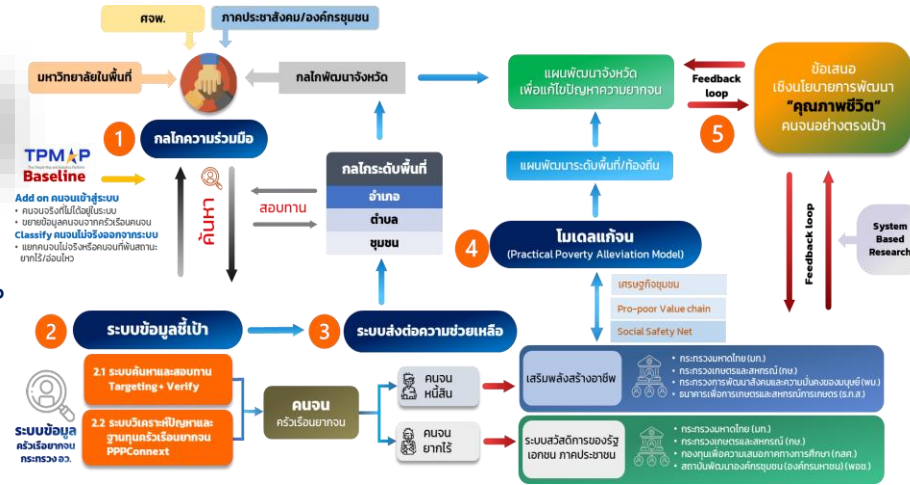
ศจพ.

ภาคประชาสังคม/องค์กรชุมชน

มหาวิทยาลัยในพื้นที่

กลไกพัฒนาจังหวัด

แผนพัฒนาจังหวัด เพื่อแก้ไขปัญหาความยากจน

Feedback loop

ข้อเสนอ เชิงนโยบายการพัฒนา "คุณภาพชีวิต" คนจนอย่างตรงเป้า

5

1

กลไกความร่วมมือ

TPMAP Baseline

Add on คนจนเข้าสู่ระบบ
• คนจนจริงที่ไม่ได้อยู่ในระบบ
• ขยายข้อมูลคนจนจากครัวเรือนคนจน
Classify คนจนไม่จริงออกจากระบบ
• แยกคนจนไม่จริงหรือคนจนที่พ้นสถานะยากไร้/อ่อนไหว

ค้นหา

สอบทาน

กลไกระดับพื้นที่
อำเภอ
ตำบล
ชุมชน

แผนพัฒนาระดับพื้นที่/ท้องถิ่น

Feedback loop

System Based Research

4

โมเดลแก้จน
(Practical Poverty Alleviation Model)

เศรษฐกิจชุมชน
Pro-poor Value chain
Social Safety Net

2

ระบบข้อมูลชี้เป้า

3

ระบบส่งต่อความช่วยเหลือ

2.1 ระบบค้นหาและสอบทาน Targeting+ Verify

2.2 ระบบวิเคราะห์ปัญหาและฐานทุนครัวเรือนยากจน PPPConnext

ระบบข้อมูล ครัวเรือนยากจน กระทรวง อว.

คนจน
ครัวเรือนยากจน

คนจน หนี้สิน

คนจน ยากไร้

เสริมพลังสร้างอาชีพ

• กระทรวงมหาดไทย (มท.)
• กระทรวงเกษตรและสหกรณ์ (กษ.)
• กระทรวงการพัฒนาสังคมและความมั่นคงของมนุษย์ (พม.)
• ธนาคารเพื่อการเกษตรและสหกรณ์การเกษตร (ธ.ก.ส.)

ระบบสวัสดิการของรัฐ เอกชน ภาคประชาชน

• กระทรวงมหาดไทย (มท.)
• กระทรวงเกษตรและสหกรณ์ (กษ.)
• กองทุนเพื่อความเสมอภาคทางการศึกษา (กสศ.)
• สถาบันพัฒนาองค์กรชุมชน (องค์การมหาชน) (พอช.)